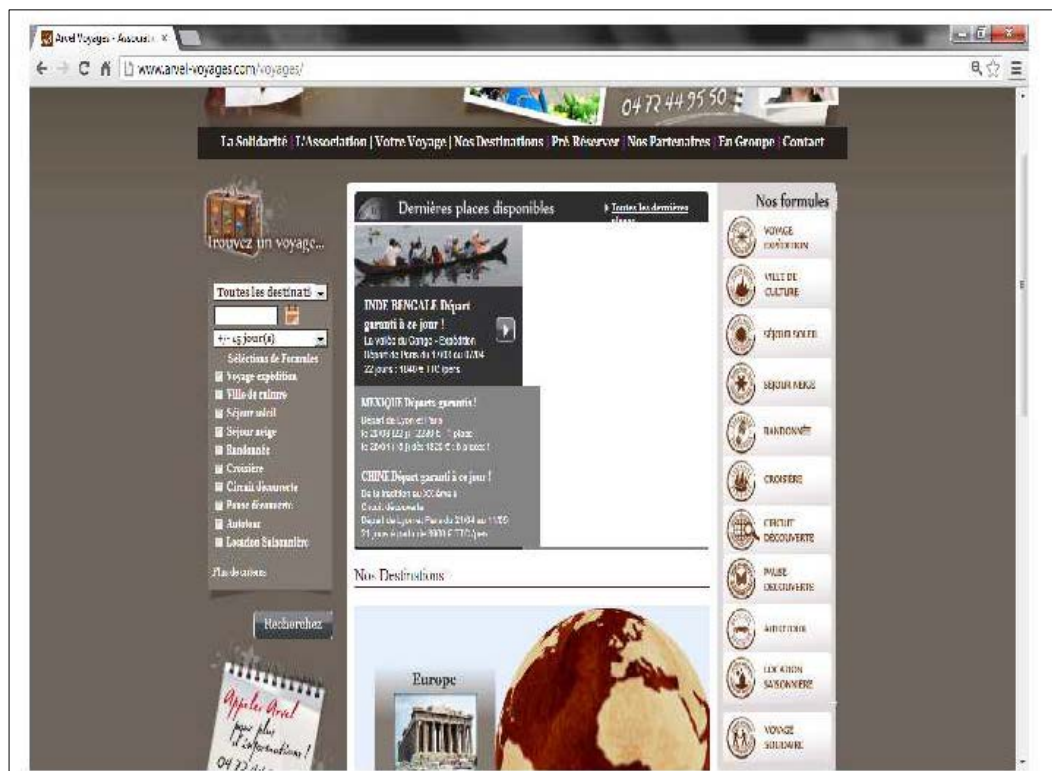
Arvel Voyages - Associati ×

www.arvel-voyages.com/voyages/

04 72 44 95 50

La Solidarité | L'Association | Votre Voyage | Nos Destinations | Pré Réserver | Nos Partenaires | En Groupe | Contact

Trouvez un voyage...

Toutes les destinati

+/- 15 jour(s)

Sélections de Formules
Voyage expédition
Ville de culture
Séjour soleil
Séjour neige
Randonnée
Croisière
Circuit découverte
Pause découverte
Autotour
Location Saisonnière

Plan du site

Recherchez

Appelez Arvel pour plus d'informations ! 04 72 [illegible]

Dernières places disponibles

Toutes les dernières places

INDE BENGALE Départ garanti à ce jour !
La vallée du Gange - Expédition
Départ de Paris du 1/03 au 8/04
22 jours : 1640 € 1 10 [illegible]

MEXIQUE Départs garantis !
Départ de Lyon et Paris
le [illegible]
le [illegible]

CHINE Départ garanti à ce jour !
De la tradition au XXIème s
Circuit découverte
Départ de Lyon et Paris du 21/04 au 11/05
21 jours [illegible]

Nos Destinations

Europe

Nos formules
VOYAGE EXPÉDITION
VILLE DE CULTURE
SÉJOUR SOLEIL
SÉJOUR NEIGE
RANDONNÉE
CROISIÈRE
CIRCUIT DÉCOUVERTE
PAUSE DÉCOUVERTE
AUTOTOUR
LOCATION SAISONNIÈRE
VOYAGE SOLIDAIRE